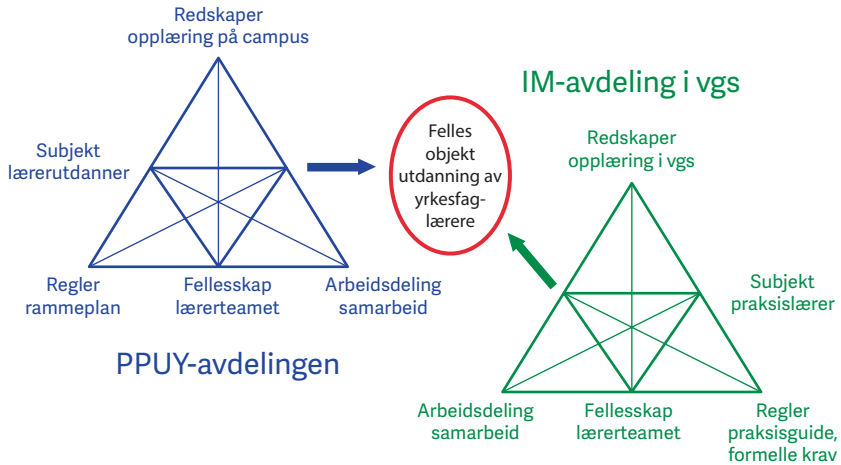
Redskaper
opplæring på campus

Subjekt
lærerutdanner

Regler
rammeplan

Fellesskap
lærerteamet

Arbeidsdeling
samarbeid

PPUY-avdelingen

Felles
objekt
utdanning av
yrkesfaglærere

IM-avdeling i vgs

Redskaper
opplæring i vgs

Subjekt
praksislærer

Arbeidsdeling
samarbeid

Fellesskap
lærerteamet

Regler
praksisguide,
formelle krav